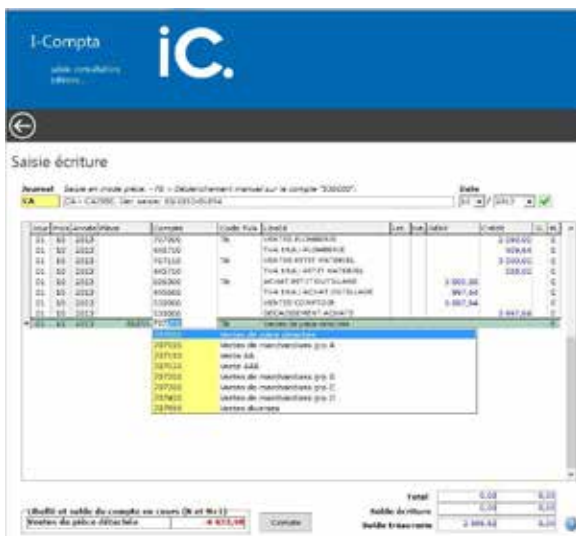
I-Compta

saisie consultation éditions

iC.

Saisie écriture

Journal Saisie en mode pièce. - F6 : Déclenchement manuel sur le compte "530000".

Date

VA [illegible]

| Jour | Mois | Année | Pièce | Compte | Code Tva | Libellé | Let. | Ref. | Débit | Crédit |
|---|---|---|---|---|---|---|---|---|---|---|
| 01 | 03 | 2013 | | 707000 | TN | VENTES PLOMBERIE | | | | 3 000,00 |
| 01 | 03 | 2013 | | 445700 | | TVA ENC. PLOMBERIE | | | | 588,00 |
| 01 | 03 | 2013 | | 707100 | TN | VENTES PETIT MATERIEL | | | | 3 000,00 |
| 01 | 03 | 2013 | | 445700 | | TVA ENC. PETIT MATERIEL | | | | 588,00 |
| 01 | 03 | 2013 | | 606300 | TN | ACHAT PETIT OUTILLAGE | | | 5 000,00 | |
| 01 | 03 | 2013 | | 445660 | | TVA DED. ACHAT OUTILLAGE | | | 967,64 | |
| 01 | 03 | 2013 | | 530000 | | VENTES COMPTOIR | | | 1 007,94 | |
| 01 | 03 | 2013 | | 530000 | | DECAISSEMENT ACHATS | | | | 1 047,64 |
| 01 | 03 | 2013 | | 707 | TN | Ventes de pièce détachée | | | | |

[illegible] Ventes de pièce détachée
707000 Ventes de marchandises grp A
707100 Vente AA
707110 Vente AAA
707200 Ventes de marchandises grp B
707300 Ventes de marchandises grp C
707400 Ventes de marchandises grp D
707900 Ventes diverses

Total 0,00 0,00
Solde écriture 0,00 0,00
Solde trésorerie 2 500,62 0,00

Libellé et solde du compte en cours (N et N+1)
Ventes de pièce détachée -4 611,00

Consulter